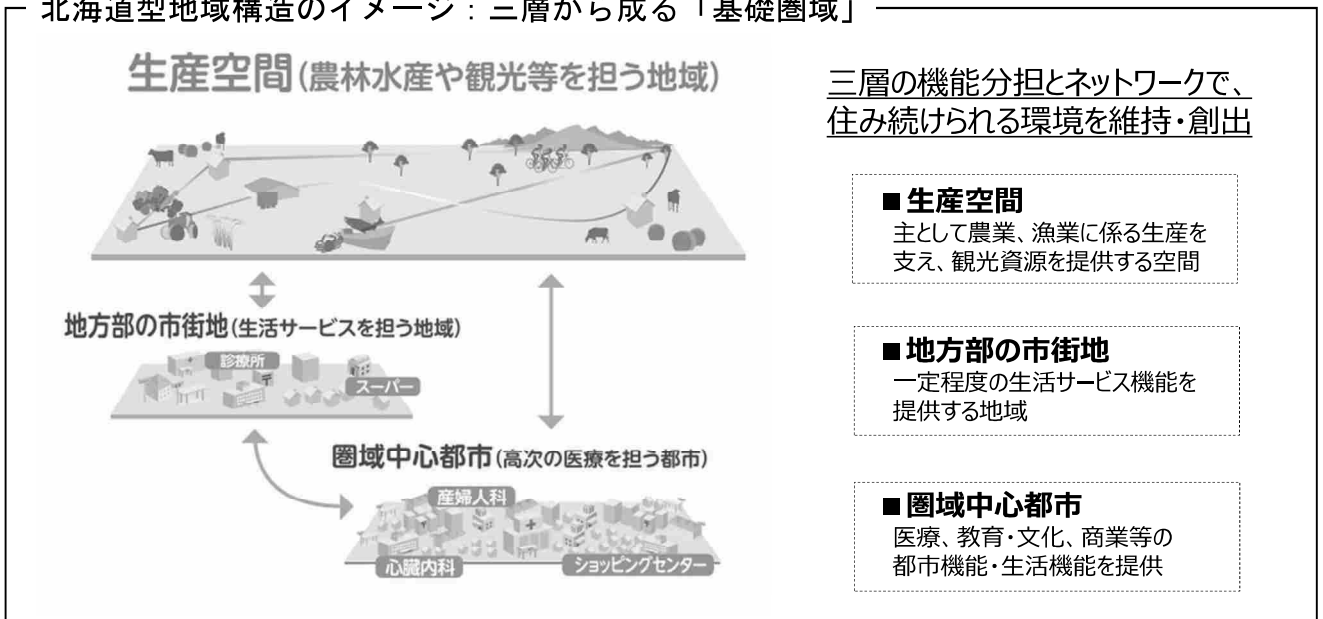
北海道型地域構造のイメージ：三層から成る「基礎圏域」

生産空間（農林水産や観光等を担う地域）

地方部の市街地（生活サービスを担う地域）

診療所

スーパー

圏域中心都市（高次の医療を担う都市）

産婦人科

心臓内科

ショッピングセンター

三層の機能分担とネットワークで、住み続けられる環境を維持・創出

■生産空間
主として農業、漁業に係る生産を支え、観光資源を提供する空間

■地方部の市街地
一定程度の生活サービス機能を提供する地域

■圏域中心都市
医療、教育・文化、商業等の都市機能・生活機能を提供